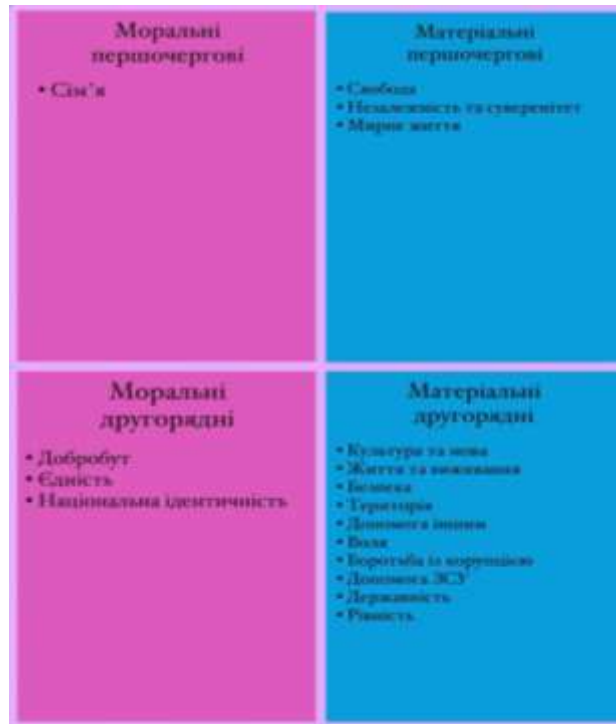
Моральні першочергові

• Сім'я

Матеріальні першочергові

• Свобода
• Незалежність та суверенітет
• Мирне життя

Моральні другорядні

• Добробут
• Єдність
• Національна ідентичність

Матеріальні другорядні

• Культура та мова
• Життя та виживання
• Безпека
• Територія
• Допомога іншим
• Воля
• Боротьба із корупцією
• Допомога ЗСУ
• Державність
• Рівність